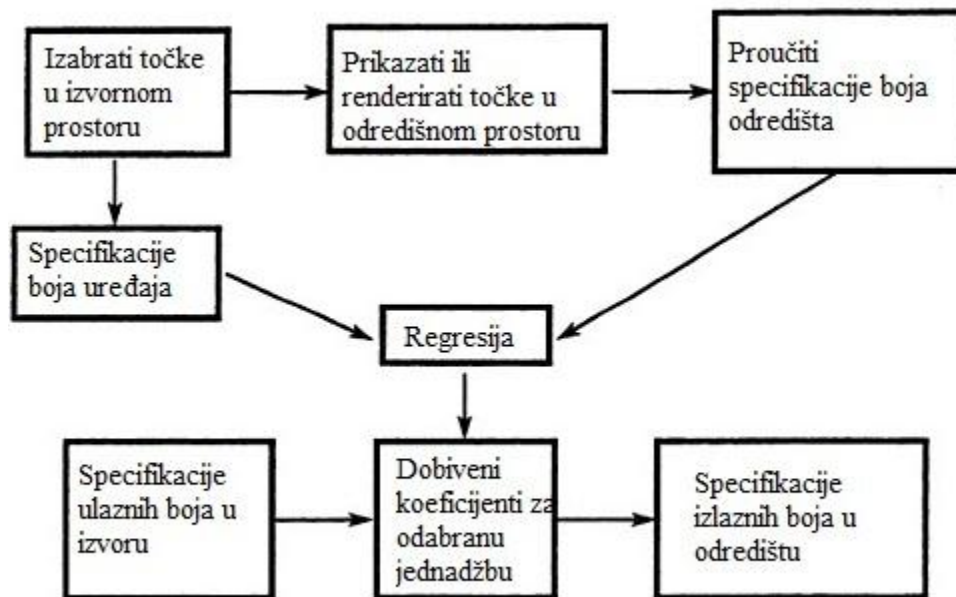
Izabrati točke u izvornom prostoru

Prikazati ili renderirati točke u odredišnom prostoru

Proučiti specifikacije boja odredišta

Specifikacije boja uređaja

Regresija

Specifikacije ulaznih boja u izvoru

Dobiveni koeficijenti za odabranu jednadžbu

Specifikacije izlaznih boja u odredištu